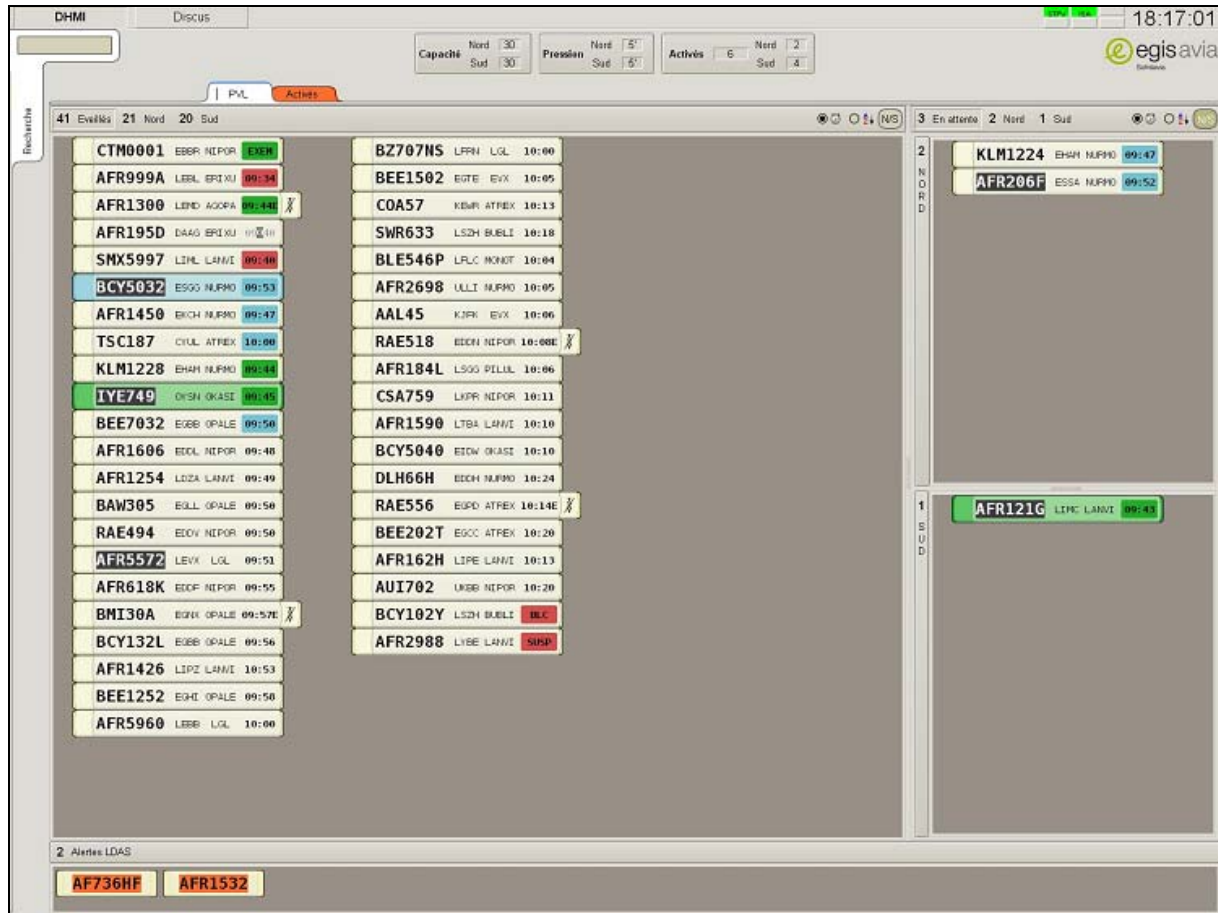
DHMI | Discus

18:17:01

Capacité Nord 30 Sud 30 | Pression Nord 5' Sud 5' | Activés 6 Nord 2 Sud 4

egis avia

Recherche

PVL | Actives

41 Eveillés 21 Nord 20 Sud

N/S

CTM0001 EBBR NIPOR EXEM
AFR999A LEBL ERIXU 09:34
AFR1300 LEMD AGOPA 09:44E
AFR195D DAAG ERIXU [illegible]
SMX5997 LIML LANVI 09:40
BCY5032 ESGG NURMO 09:53
AFR1450 EKCH NURMO 09:47
TSC187 CYUL ATREX 10:00
KLM1228 EHAM NURMO 09:44
IYE749 OYSN OKASI 09:45
BEE7032 EGBB OPALE 09:50
AFR1606 EDDL NIPOR 09:48
AFR1254 LDZA LANVI 09:49
BAW305 EGLL OPALE 09:50
RAE494 EDDV NIPOR 09:50
AFR5572 LEVX LGL 09:51
AFR618K EDDF NIPOR 09:55
BMI30A EGNX OPALE 09:57E
BCY132L EGBB OPALE 09:56
AFR1426 LIPZ LANVI 10:53
BEE1252 EGHI OPALE 09:58
AFR5960 LEBB LGL 10:00

BZ707NS LFRN LGL 10:00
BEE1502 EGTE EVX 10:05
COA57 KEWR ATREX 10:13
SWR633 LSZH BUBLI 10:18
BLE546P LFLC MONOT 10:04
AFR2698 ULLI NURMO 10:05
AAL45 KJFK EVX 10:06
RAE518 EDDN NIPOR 10:08E
AFR184L LSGG PILUL 10:06
CSA759 LKPR NIPOR 10:11
AFR1590 LTBA LANVI 10:10
BCY5040 EIDW OKASI 10:10
DLH66H EDDH NURMO 10:24
RAE556 EGPD ATREX 10:14E
BEE202T EGCC ATREX 10:20
AFR162H LIPE LANVI 10:13
AUI702 UKBB NIPOR 10:20
BCY102Y LSZH BUBLI BLC
AFR2988 LYBE LANVI SUSP

3 En attente 2 Nord 1 Sud

N/S

2 NORD
KLM1224 EHAM NURMO 09:47
AFR206F ESSA NURMO 09:52

1 SUD
AFR121G LIMC LANVI 09:43

2 Alertes LDAS

AF736HF AFR1532